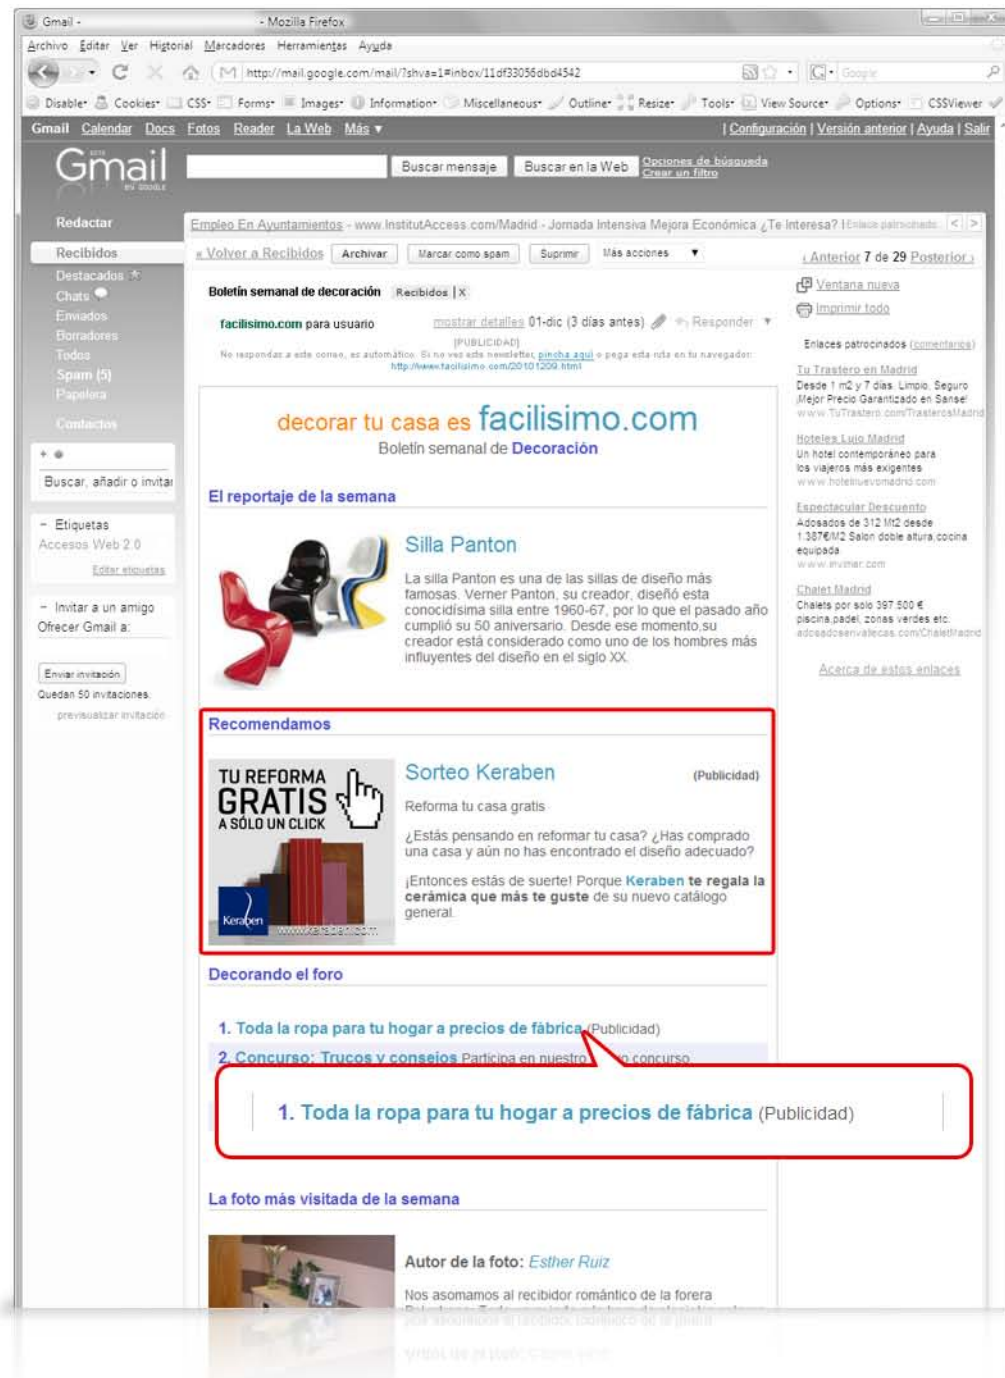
Gmail - - Mozilla Firefox

Archivo Editar Ver Historial Marcadores Herramientas Ayuda

http://mail.google.com/mail/?shva=1#inbox/11df33056dbd4542

Disable Cookies CSS Forms Images Information Miscellaneous Outline Resize Tools View Source Options CSSViewer

Gmail Calendar Docs Fotos Reader La Web Más ▾ | Configuración | Versión anterior | Ayuda | Salir

Gmail

Buscar mensaje Buscar en la Web Opciones de búsqueda Crear un filtro

Redactar

Recibidos
Destacados
Chats
Enviados
Borradores
Todos
Spam (5)
Papelera

Contactos

Buscar, añadir o invitar

Etiquetas
Accesos Web 2.0
Editar etiquetas

Invitar a un amigo
Ofrecer Gmail a:

Enviar invitación
Quedan 50 invitaciones.
previsualizar invitación

Empleo En Ayuntamientos - www.InstitutAccess.com/Madrid - Jornada Intensiva Mejora Económica ¿Te Interesa? Enlace patrocinado

« Volver a Recibidos Archivar Marcar como spam Suprimir Más acciones ▾ ‹ Anterior 7 de 29 Posterior ›

Boletín semanal de decoración Recibidos | X

facilisimo.com para usuario mostrar detalles 01-dic (3 días antes) Responder

[PUBLICIDAD]
No respondas a este correo, es automático. Si no ves este newsletter, pincha aquí o pega esta ruta en tu navegador: http://www.facilisimo.com/20101209.html

decorar tu casa es facilisimo.com
Boletín semanal de Decoración

El reportaje de la semana

Silla Panton

La silla Panton es una de las sillas de diseño más famosas. Verner Panton, su creador, diseñó esta conocidísima silla entre 1960-67, por lo que el pasado año cumplió su 50 aniversario. Desde ese momento,su creador está considerado como uno de los hombres más influyentes del diseño en el siglo XX.

Recomendamos

TU REFORMA GRATIS A SÓLO UN CLICK
Keraben www.keraben.com

Sorteo Keraben (Publicidad)

Reforma tu casa gratis

¿Estás pensando en reformar tu casa? ¿Has comprado una casa y aún no has encontrado el diseño adecuado?

¡Entonces estás de suerte! Porque Keraben te regala la cerámica que más te guste de su nuevo catálogo general.

Decorando el foro

1. Toda la ropa para tu hogar a precios de fábrica (Publicidad)
2. Concurso: Trucos y consejos Participa en nuestro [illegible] concurso

1. Toda la ropa para tu hogar a precios de fábrica (Publicidad)

La foto más visitada de la semana

Autor de la foto: Esther Ruiz

Nos asomamos al recibidor romántico de la forera

Ventana nueva
Imprimir todo

Enlaces patrocinados (comentarios)

Tu Trastero en Madrid
Desde 1 m2 y 7 días. Limpio, Seguro Mejor Precio Garantizado en Sanse!
www.TuTrastero.com/TrasterosMadrid

Hoteles Lujo Madrid
Un hotel contemporáneo para los viajeros más exigentes
www.hotelnuevomadrid.com

Espectacular Descuento
Adosados de 312 Mt2 desde 1.387€/M2 Salon doble altura,cocina equipada
www.invimar.com

Chalet Madrid
Chalets por solo 397.500 € piscina,padel, zonas verdes etc.
adosadosenvallecas.com/ChaletMadrid

Acerca de estos enlaces